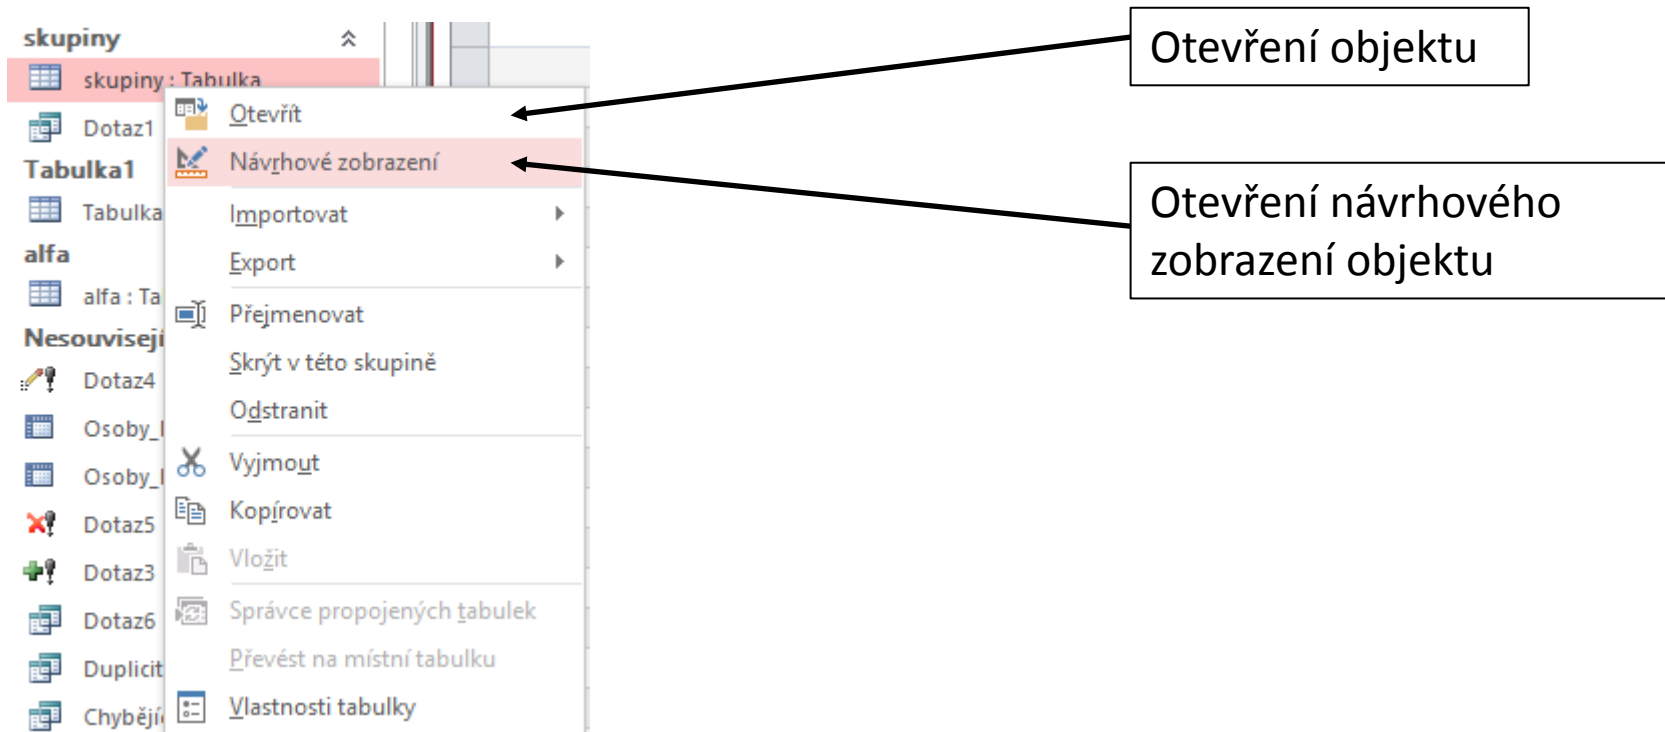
skupiny

skupiny : Tabulka

Dotaz1

Tabulka1

Tabulka

alfa

alfa : Ta

Nesouvisejí

Dotaz4

Osoby_

Osoby_

Dotaz5

Dotaz3

Dotaz6

Duplicit

Chybějí

Otevřít

Návrhové zobrazení

Importovat

Export

Přejmenovat

Skrýt v této skupině

Odstranit

Vyjmout

Kopírovat

Vložit

Správce propojených tabulek

Převést na místní tabulku

Vlastnosti tabulky

Otevření objektu

Otevření návrhového zobrazení objektu